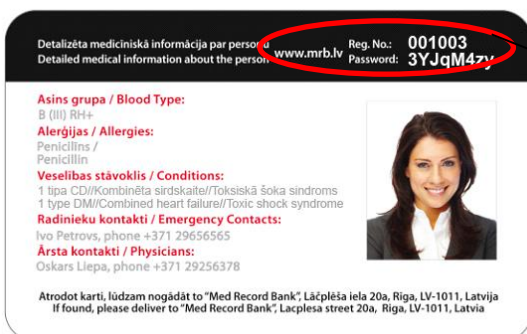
Detalizēta medicīniskā informācija par personu
Detailed medical information about the person

www.mrb.lv

Reg. No.: 001003
Password: 3YJqM4zy

Asins grupa / Blood Type:
B (III) RH+

Alerģijas / Allergies:
Penicilīns /
Penicillin

Veselības stāvoklis / Conditions:
1 tipa CD//Kombinēta sirdskaite//Toksiskā šoka sindroms
1 type DM//Combined heart failure//Toxic shock syndrome

Radinieku kontakti / Emergency Contacts:
Ivo Petrovs, phone +371 29656565

Ārsta kontakti / Physicians:
Oskars Liepa, phone +371 29256378

Atrodot karti, lūdzam nogādāt to "Med Record Bank", Lāčplēša iela 20a, Riga, LV-1011, Latvija
If found, please deliver to "Med Record Bank", Lacplesa street 20a, Riga, LV-1011, Latvia